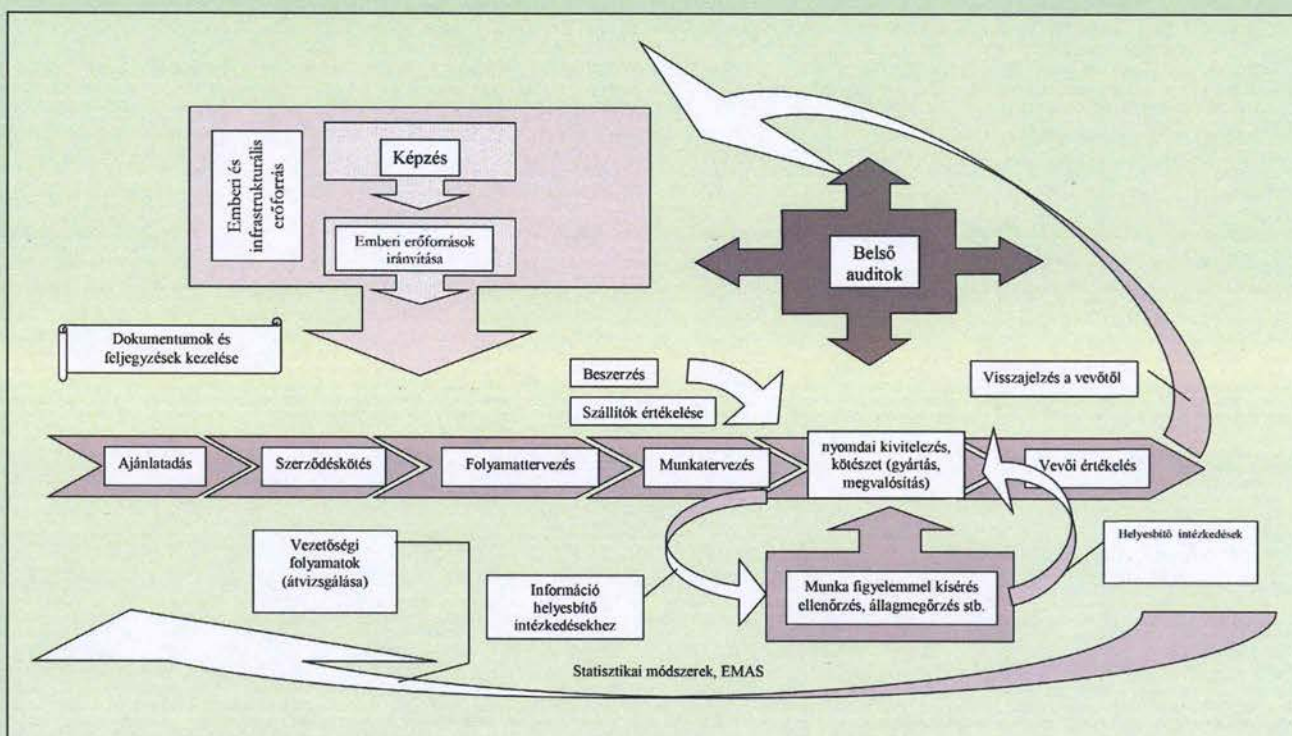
Emberi és infrastrukturális erőforrás

Képzés

Emberi erőforrások irányítása

Belső auditok

Dokumentumok és feljegyzések kezelése

Beszerzés

Szállítók értékelése

Visszajelzés a vevőtől

Ajánlatadás

Szerződéskötés

Folyamattervezés

Munkatervezés

nyomdai kivitelezés, kötészet (gyártás, megvalósítás)

Vevői értékelés

Vezetőségi folyamatok (átvizsgálása)

Információ helyesbítő intézkedésekhez

Munka figyelemmel kísérés ellenőrzés, állagmegőrzés stb.

Helyesbítő intézkedések

Statisztikai módszerek, EMAS